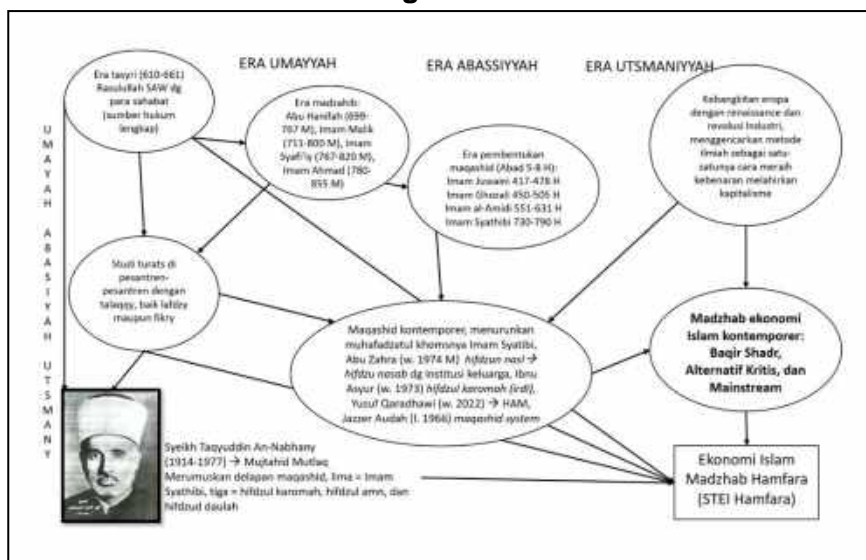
ERA UMAYYAH

ERA ABASSIYYAH

ERA UTSMANIYYAH

U M A Y A H A B A S I Y A H U T S M A N Y

Era tasyri (610-661) Rasulullah SAW dg para sahabat (sumber hukum lengkap)

Era madzahib: Abu Hanifah (699-767 M), Imam Malik (711-800 M), Imam Syafi'iy (767-820 M), Imam Ahmad (780-855 M)

Era pembentukan maqashid (Abad 5-8 H): Imam Juwaini 417-478 H Imam Ghazali 450-505 H Imam al-Amidi 551-631 H Imam Syathibi 730-790 H

Kebangkitan eropa dengan renaissance dan revolusi industri, menggencarkan metode ilmiah sebagai satu-satunya cara meraih kebenaran melahirkan kapitalisme

Studi turats di pesantren-pesantren dengan talaqqy, baik lafdzy maupun fikry

Maqashid kontemporer, menurunkan muhafadzatul khomsnya Imam Syatibi, Abu Zahra (w. 1974 M) hifdzun nasl → hifdzu nasab dg institusi keluarga, Ibnu Asyur (w. 1973) hifdzul karomah (irdi), Yusuf Qaradhawi (w. 2022) → HAM, Jasser Audah (l. 1966) maqashid system

Madzhab ekonomi Islam kontemporer: Baqir Shadr, Alternatif Kritis, dan Mainstream

Syeikh Taqyuddin An-Nabhany (1914-1977) → Mujtahid Mutlaq Merumuskan delapan maqashid, lima = Imam Syathibi, tiga = hifdzul karomah, hifdzul amn, dan hifdzul daulah

Ekonomi Islam Madzhab Hamfara (STEI Hamfara)